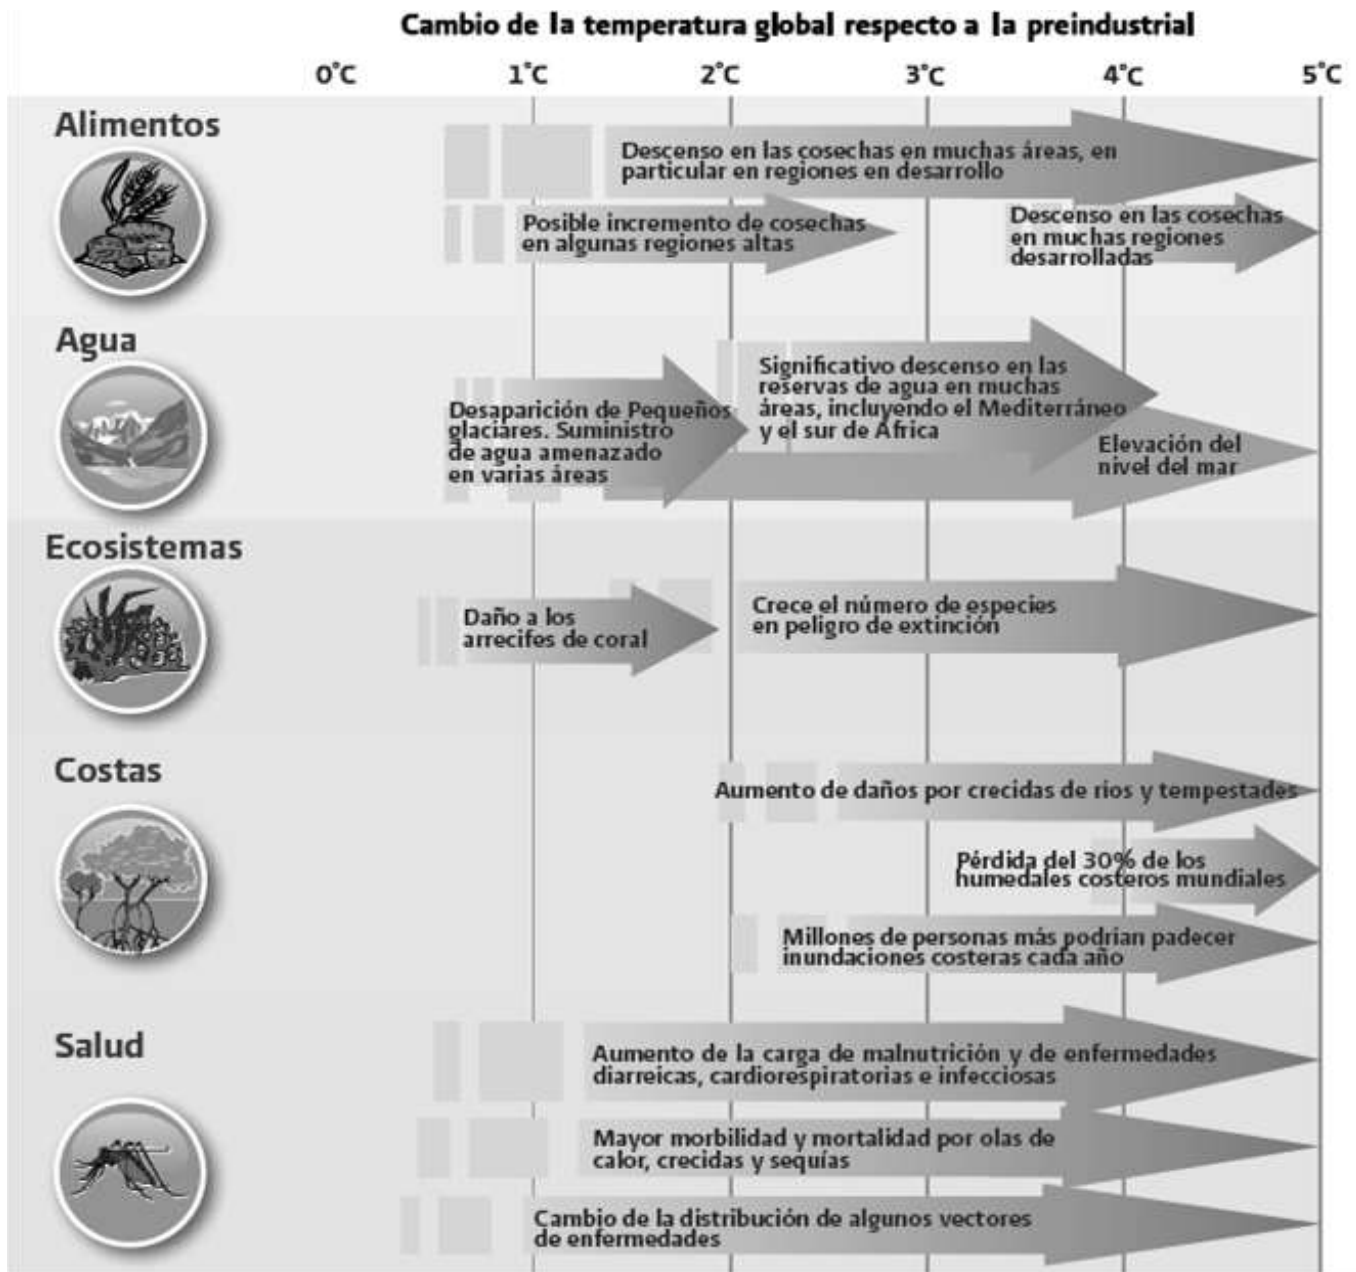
Cambio de la temperatura global respecto a la preindustrial

0°C 1°C 2°C 3°C 4°C 5°C

Alimentos

Descenso en las cosechas en muchas áreas, en particular en regiones en desarrollo

Posible incremento de cosechas en algunas regiones altas

Descenso en las cosechas en muchas regiones desarrolladas

Agua

Significativo descenso en las reservas de agua en muchas áreas, incluyendo el Mediterráneo y el sur de África

Desaparición de Pequeños glaciares. Suministro de agua amenazado en varias áreas

Elevación del nivel del mar

Ecosistemas

Daño a los arrecifes de coral

Crece el número de especies en peligro de extinción

Costas

Aumento de daños por crecidas de ríos y tempestades

Pérdida del 30% de los humedales costeros mundiales

Millones de personas más podrían padecer inundaciones costeras cada año

Salud

Aumento de la carga de malnutrición y de enfermedades diarreicas, cardiorespiratorias e infecciosas

Mayor morbilidad y mortalidad por olas de calor, crecidas y sequías

Cambio de la distribución de algunos vectores de enfermedades